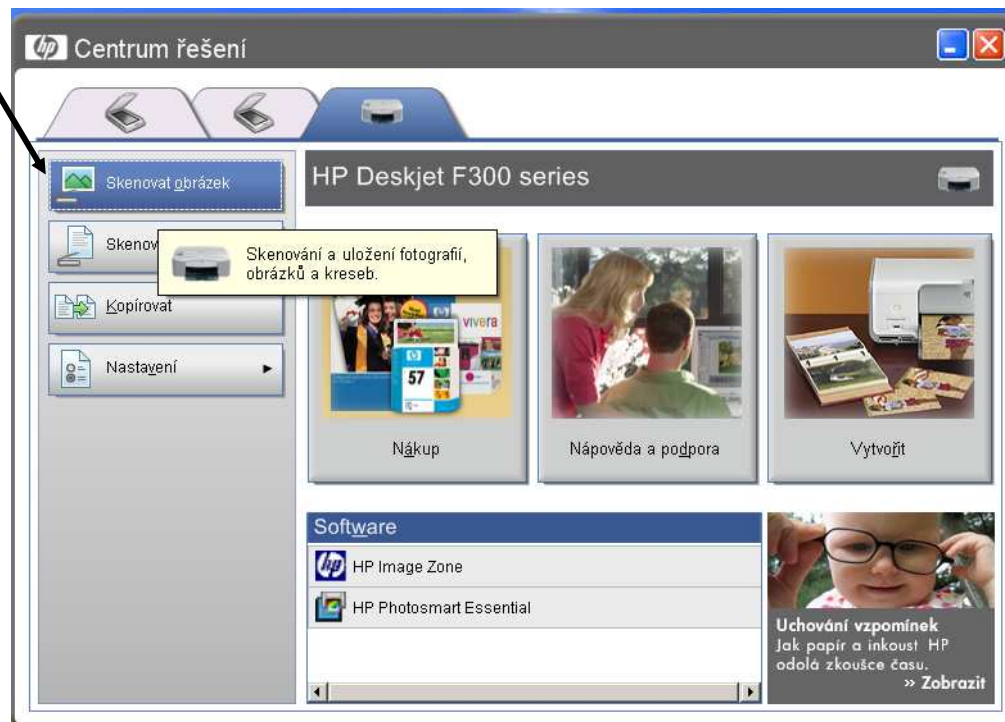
Centrum řešení

Skenovat obrázek

Skenov

Skenování a uložení fotografií, obrázků a kreseb.

Kopírovat

Nastavení

HP Deskjet F300 series

hp vivera 57

Nákup

Nápověda a podpora

Vytvořit

Software

HP Image Zone

HP Photosmart Essential

Uchování vzpomínek
Jak papír a inkoust HP odolá zkoušce času.
» Zobrazit